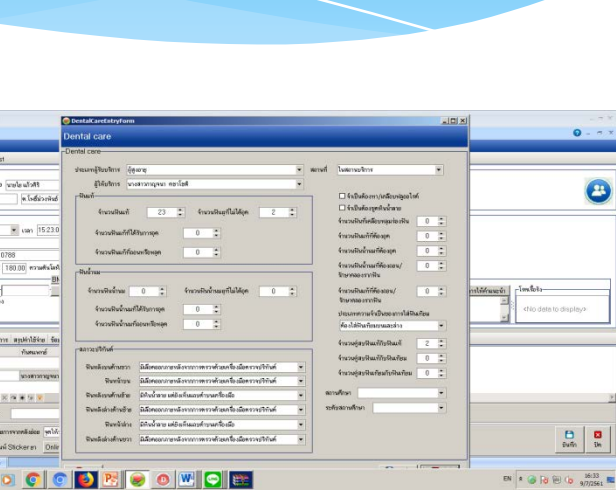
DentalCareEntryForm
Dental care
Dental care
ประเภทผู้รับบริการ ผู้สูงอายุ
สถานที่ ในสถานบริการ
ผู้ให้บริการ นางสาวกาญจนา ดอกไม้ดี
ฟันแท้
จำนวนฟันแท้ 23
จำนวนฟันผุที่ไม่ได้อุด 2
จำนวนฟันแท้ที่ได้รับการอุด 0
จำนวนฟันแท้ที่ถอนหรือหลุด 0
ฟันน้ำนม
จำนวนฟันน้ำนม 0
จำนวนฟันน้ำนมผุที่ไม่ได้อุด 0
จำนวนฟันน้ำนมที่ได้รับการอุด 0
จำนวนฟันน้ำนมที่ถอนหรือหลุด 0
สภาวะปริทันต์
ฟันหลังบนด้านขวา มีเลือดออกภายหลังจากการตรวจด้วยเครื่องมือตรวจปริทันต์
ฟันหน้าบน มีเลือดออกภายหลังจากการตรวจด้วยเครื่องมือตรวจปริทันต์
ฟันหลังบนด้านซ้าย มีหินน้ำลาย แต่ยังเห็นแถบดำบนเครื่องมือ
ฟันหลังล่างด้านซ้าย มีเลือดออกภายหลังจากการตรวจด้วยเครื่องมือตรวจปริทันต์
ฟันหน้าล่าง มีหินน้ำลาย แต่ยังเห็นแถบดำบนเครื่องมือ
ฟันหลังล่างด้านขวา มีเลือดออกภายหลังจากการตรวจด้วยเครื่องมือตรวจปริทันต์
จำเป็นต้องทา/เคลือบฟลูออไรด์
จำเป็นต้องขูดหินน้ำลาย
จำนวนฟันที่เคลือบหลุมร่องฟัน 0
จำนวนฟันแท้ที่ต้องอุด 0
จำนวนฟันน้ำนมที่ต้องอุด 0
จำนวนฟันแท้ที่ต้องถอน/รักษาคลองรากฟัน 0
จำนวนฟันน้ำนมที่ต้องถอน/รักษาคลองรากฟัน 0
ประเภทความจำเป็นของการใส่ฟันเทียม
ต้องใส่ฟันเทียมบนและล่าง
จำนวนคู่สบฟันแท้กับฟันแท้ 2
จำนวนคู่สบฟันแท้กับฟันเทียม 0
จำนวนคู่สบฟันเทียมกับฟันเทียม 0
สถานศึกษา
ระดับสถานศึกษา
No data to display
โรคเรื้อรัง
บันทึก
ปิด
เวลา 15:23:0
180.00
EN 16:33 9/7/2561